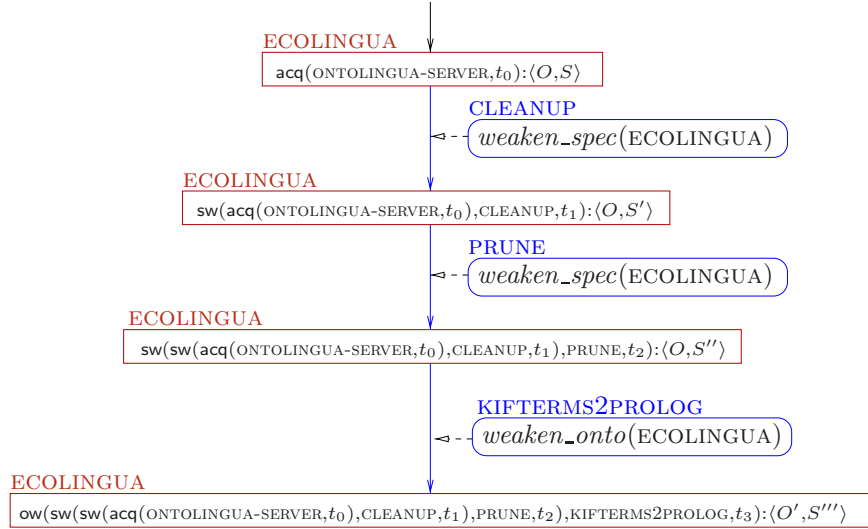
ECOLINGUA

acq(ONTOLINGUA-SERVER,$t_0$):$\langle O,S \rangle$

CLEANUP

$weaken\_spec$(ECOLINGUA)

ECOLINGUA

sw(acq(ONTOLINGUA-SERVER,$t_0$),CLEANUP,$t_1$):$\langle O,S' \rangle$

PRUNE

$weaken\_spec$(ECOLINGUA)

ECOLINGUA

sw(sw(acq(ONTOLINGUA-SERVER,$t_0$),CLEANUP,$t_1$),PRUNE,$t_2$):$\langle O,S'' \rangle$

KIFTERMS2PROLOG

$weaken\_onto$(ECOLINGUA)

ECOLINGUA

ow(sw(sw(acq(ONTOLINGUA-SERVER,$t_0$),CLEANUP,$t_1$),PRUNE,$t_2$),KIFTERMS2PROLOG,$t_3$):$\langle O',S''' \rangle$